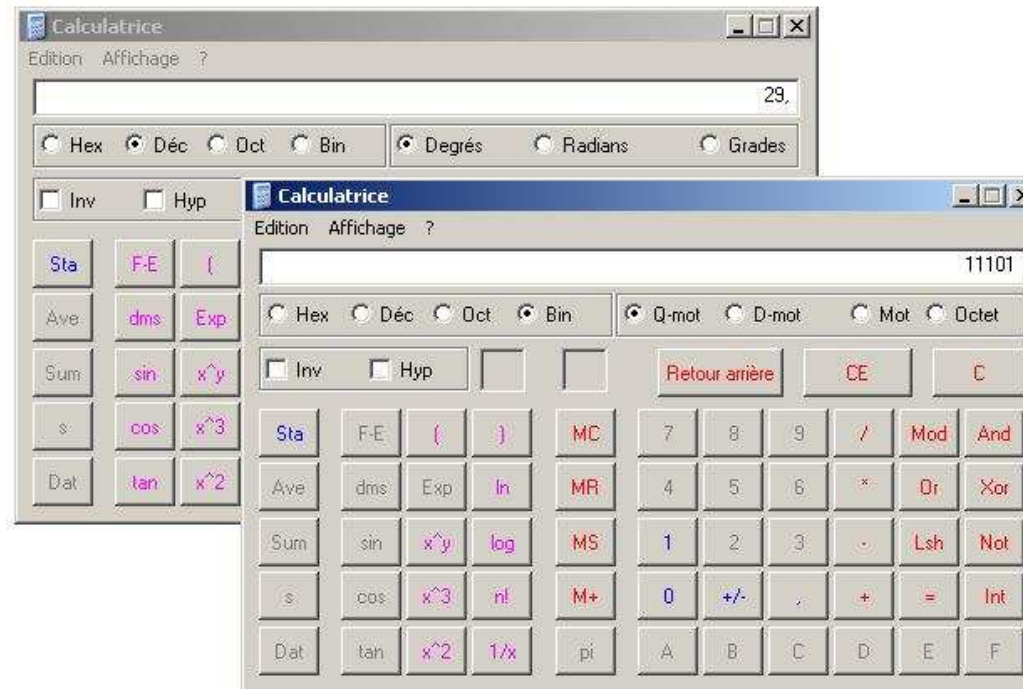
Calculatrice
Edition Affichage ?
29,
Hex Déc Oct Bin
Degrés Radians Grades
Inv Hyp
Sta F-E (
Ave dms Exp
Sum sin x^y
s cos x^3
Dat tan x^2

Calculatrice
Edition Affichage ?
11101
Hex Déc Oct Bin
Q-mot D-mot Mot Octet
Inv Hyp
Retour arrière CE C
Sta F-E ( ) MC 7 8 9 / Mod And
Ave dms Exp ln MR 4 5 6 * Or Xor
Sum sin x^y log MS 1 2 3 - Lsh Not
s cos x^3 n! M+ 0 +/- , + = Int
Dat tan x^2 1/x pi A B C D E F